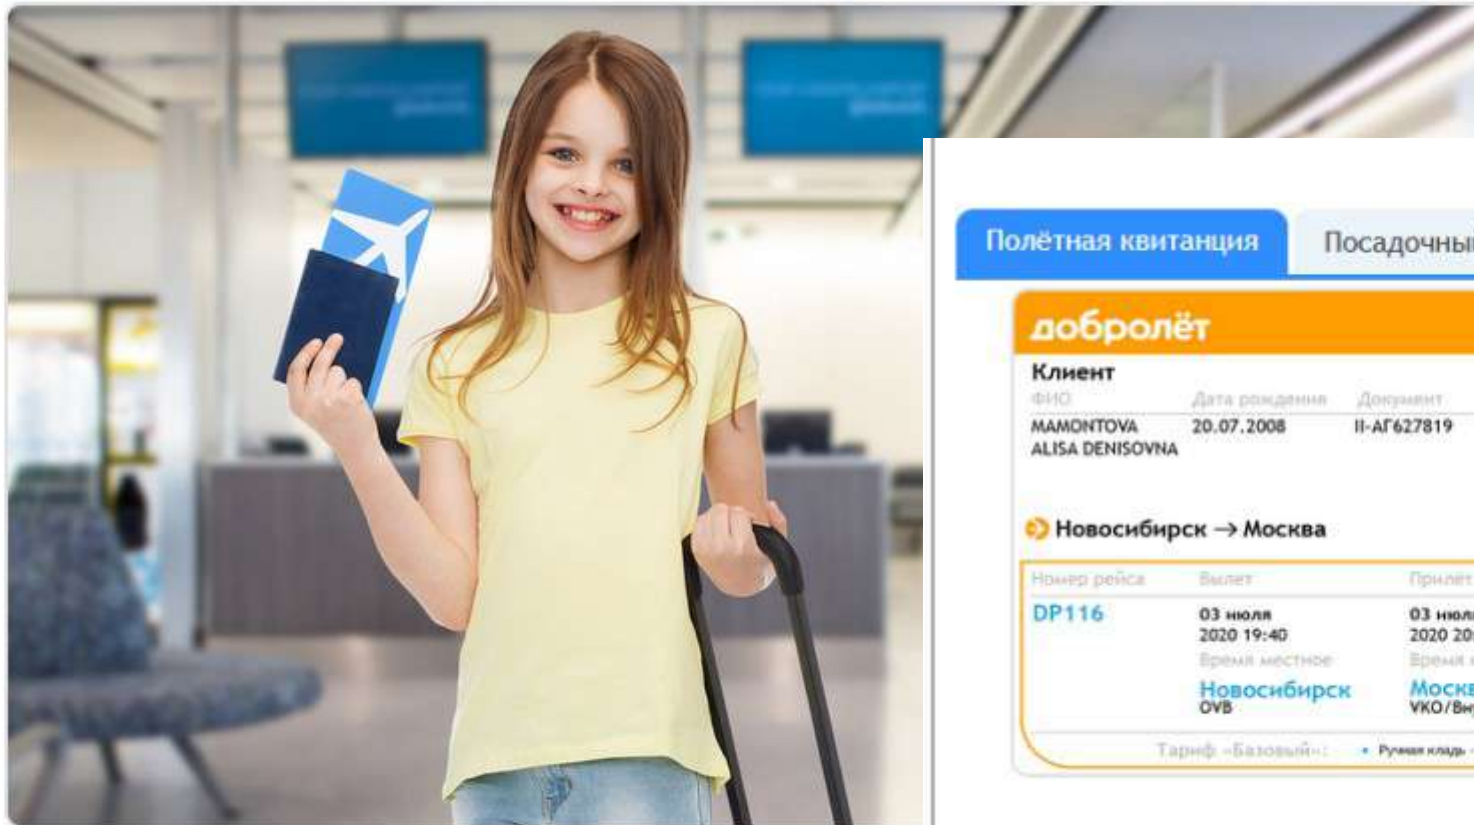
Полётная квитанция

Посадочны

добролёт

Клиент

ФИО

Дата рождения

Документ

MAMONTOVA ALISA DENISOVNA

20.07.2008

II-АГ627819

Новосибирск → Москва

Номер рейса

Вылет

Прилет

DP116

03 июля 2020 19:40

Время местное

Новосибирск OVB

03 июл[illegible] 2020 2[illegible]

Время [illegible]

Моск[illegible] VKO/Вн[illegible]

Тариф «Базовый»:

• Ручная кладь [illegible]